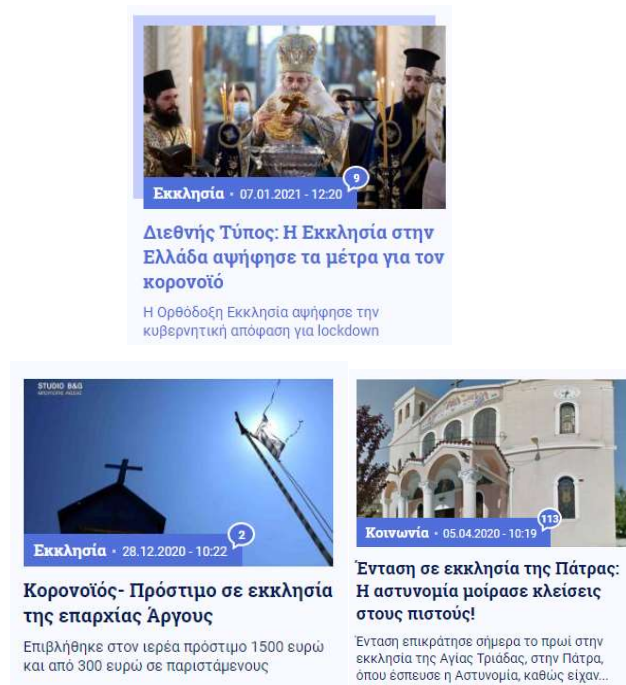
Εκκλησία • 07.01.2021 - 12:20

9

Διεθνής Τύπος: Η Εκκλησία στην Ελλάδα αψήφησε τα μέτρα για τον κορονοϊό

Η Ορθόδοξη Εκκλησία αψήφησε την κυβερνητική απόφαση για lockdown

STUDIO B&G

Εκκλησία • 28.12.2020 - 10:22

2

Κορονοϊός- Πρόστιμο σε εκκλησία της επαρχίας Άργους

Επιβλήθηκε στον ιερέα πρόστιμο 1500 ευρώ και από 300 ευρώ σε παριστάμενους

Κοινωνία • 05.04.2020 - 10:19

113

Ένταση σε εκκλησία της Πάτρας: Η αστυνομία μοίρασε κλείσεις στους πιστούς!

Ένταση επικράτησε σήμερα το πρωί στην εκκλησία της Αγίας Τριάδας, στην Πάτρα, όπου έσπευσε η Αστυνομία, καθώς είχαν...